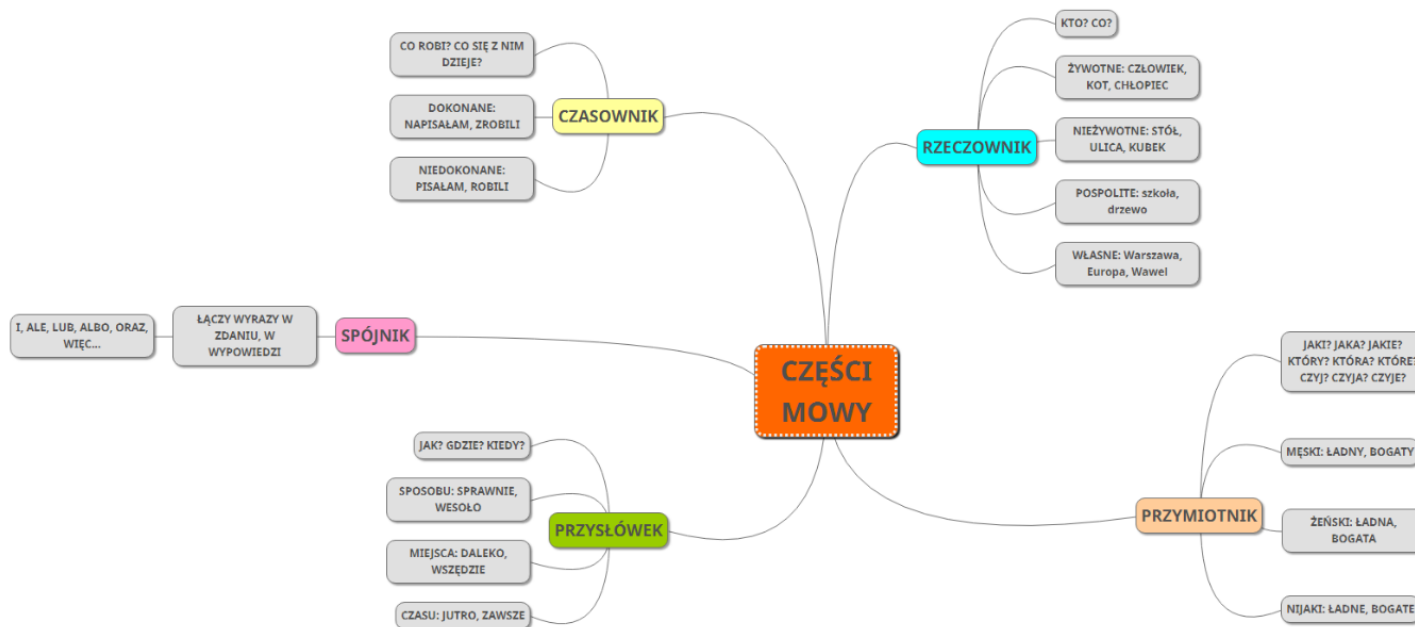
CZĘŚCI MOWY

CZASOWNIK
CO ROBI? CO SIĘ Z NIM DZIEJE?
DOKONANE: NAPISAŁAM, ZROBILI
NIEDOKONANE: PISAŁAM, ROBILI

RZECZOWNIK
KTO? CO?
ŻYWOTNE: CZŁOWIEK, KOT, CHŁOPIEC
NIEŻYWOTNE: STÓŁ, ULICA, KUBEK
POSPOLITE: szkoła, drzewo
WŁASNE: Warszawa, Europa, Wawel

SPÓJNIK
ŁĄCZY WYRAZY W ZDANIU, W WYPOWIEDZI
I, ALE, LUB, ALBO, ORAZ, WIĘC...

PRZYMIOTNIK
JAKI? JAKA? JAKIE? KTÓRY? KTÓRA? KTÓRE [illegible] CZYJ? CZYJA? CZYJE?
MĘSKI: ŁADNY, BOGATY
ŻEŃSKI: ŁADNA, BOGATA
NIJAKI: ŁADNE, BOGATE

PRZYSŁÓWEK
JAK? GDZIE? KIEDY?
SPOSOBU: SPRAWNIE, WESOŁO
MIEJSCA: DALEKO, WSZĘDZIE
CZASU: JUTRO, ZAWSZE